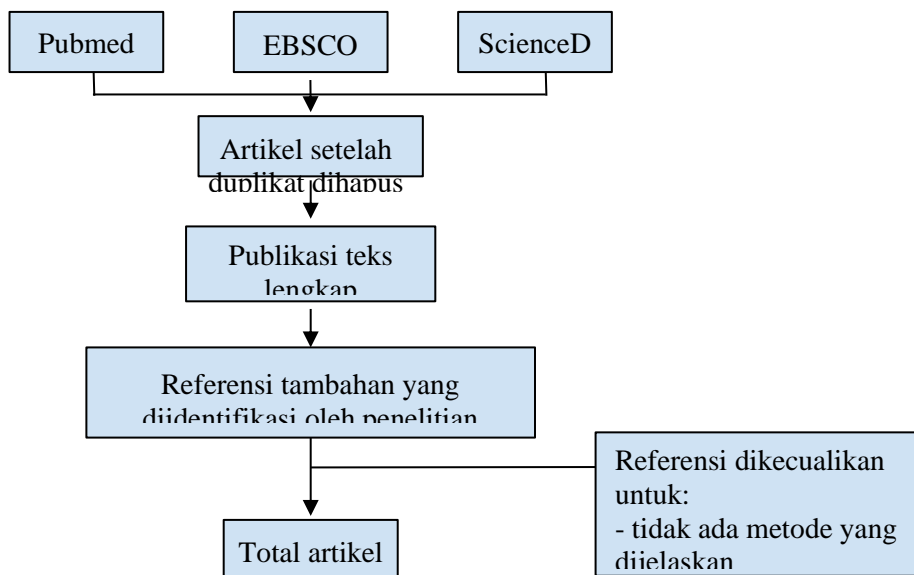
Pubmed

EBSCO

ScienceD

Artikel setelah duplikat dihapus

Publikasi teks lengkap

Referensi tambahan yang diidentifikasi oleh penelitian

Referensi dikecualikan untuk:
- tidak ada metode yang dijelaskan

Total artikel